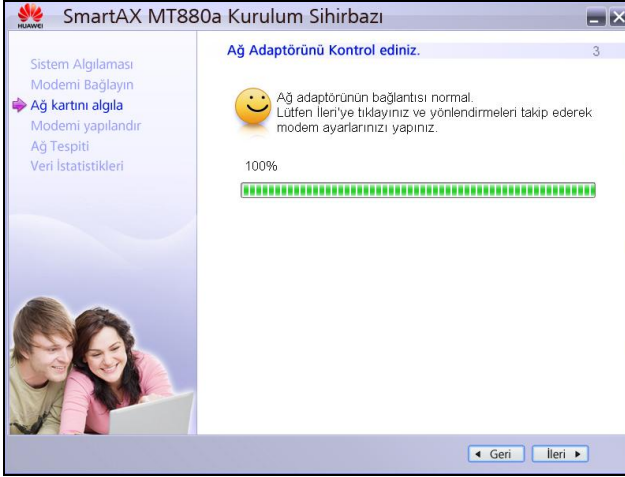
HUAWEI SmartAX MT880a Kurulum Sihirbazı

Sistem Algılaması
Modemi Bağlayın
Ağ kartını algıla
Modemi yapılandır
Ağ Tespiti
Veri İstatistikleri

Ağ Adaptörünü Kontrol ediniz.
3

Ağ adaptörünün bağlantısı normal.
Lütfen İleri'ye tıklayınız ve yönlendirmeleri takip ederek modem ayarlarınızı yapınız.

100%

Geri
İleri